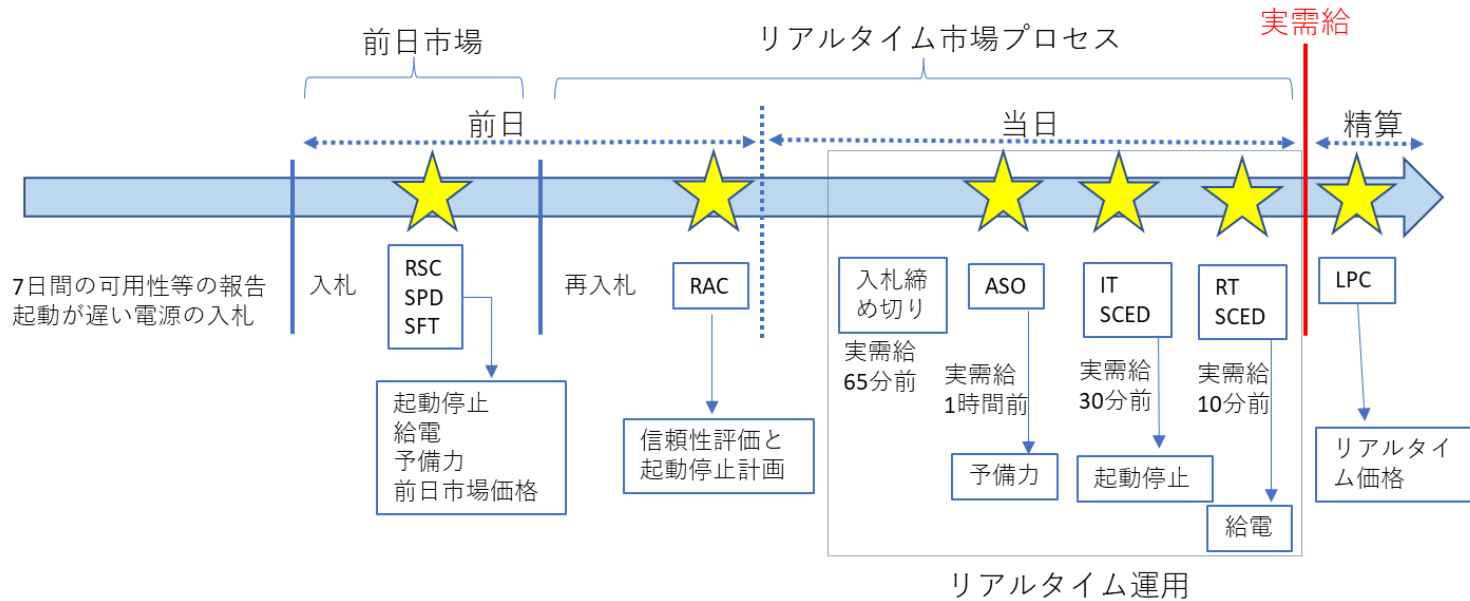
前日市場

リアルタイム市場プロセス

実需給

前日

当日

精算

7日間の可用性等の報告
起動が遅い電源の入札

入札

RSC
SPD
SFT

起動停止
給電
予備力
前日市場価格

再入札

RAC

信頼性評価と
起動停止計画

入札締め切り

実需給
65分前

ASO

実需給
1時間前

予備力

IT
SCED

実需給
30分前

起動停止

RT
SCED

実需給
10分前

給電

LPC

リアルタイム価格

リアルタイム運用